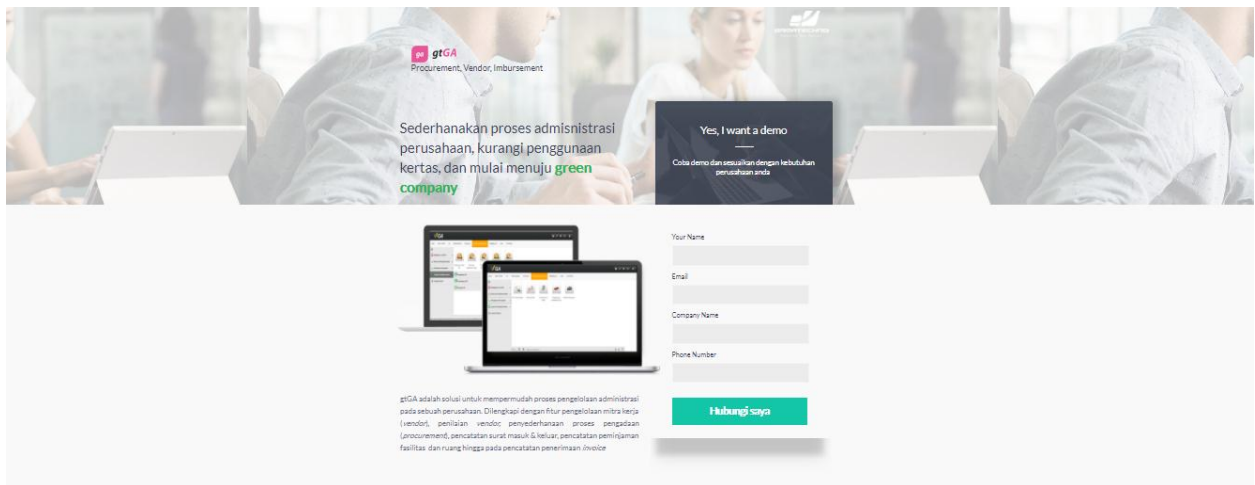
ga gtGA
Procurement, Vendor, Imbursement

Sederhanakan proses admisnistrasi perusahaan, kurangi penggunaan kertas, dan mulai menuju green company

Yes, I want a demo

Coba demo dan sesuaikan dengan kebutuhan perusahaan anda

Your Name

Email

Company Name

Phone Number

Hubungi saya

gtGA adalah solusi untuk mempermudah proses pengelolaan administrasi pada sebuah perusahaan. Dilengkapi dengan fitur pengelolaan mitra kerja (vendor), penilaian vendor, penyederhanaan proses pengadaan (procurement), pencatatan surat masuk & keluar, pencatatan peminjaman fasilitas dan ruang hingga pada pencatatan penerimaan invoice